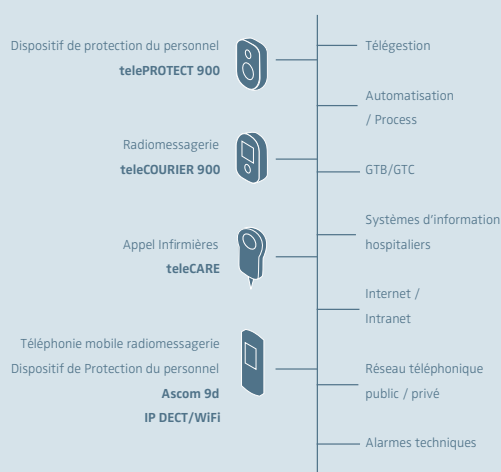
Dispositif de protection du personnel
telePROTECT 900

Radiomessagerie
teleCOURIER 900

Appel Infirmières
teleCARE

Téléphonie mobile radiomessagerie
Dispositif de Protection du personnel
Ascom 9d
IP DECT/WiFi

Télégestion

Automatisation / Process

GTB/GTC

Systèmes d'information hospitaliers

Internet / Intranet

Réseau téléphonique public / privé

Alarmes techniques